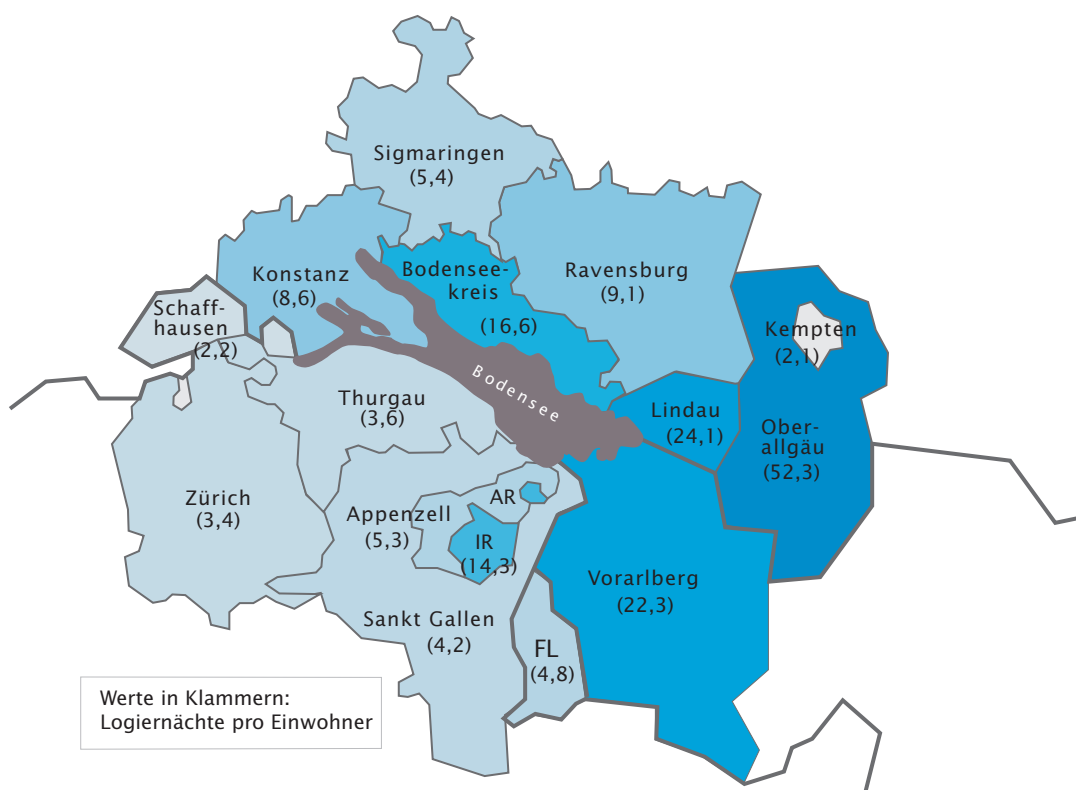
Sigmaringen
(5,4)

Konstanz
(8,6)

Bodenseekreis
(16,6)

Ravensburg
(9,1)

Schaffhausen
(2,2)

Kempten
(2,1)

Bodensee

Thurgau
(3,6)

Lindau
(24,1)

Oberallgäu
(52,3)

Zürich
(3,4)

AR

Appenzell
(5,3)

IR
(14,3)

Vorarlberg
(22,3)

Sankt Gallen
(4,2)

FL
(4,8)

Werte in Klammern:
Logiernächte pro Einwohner